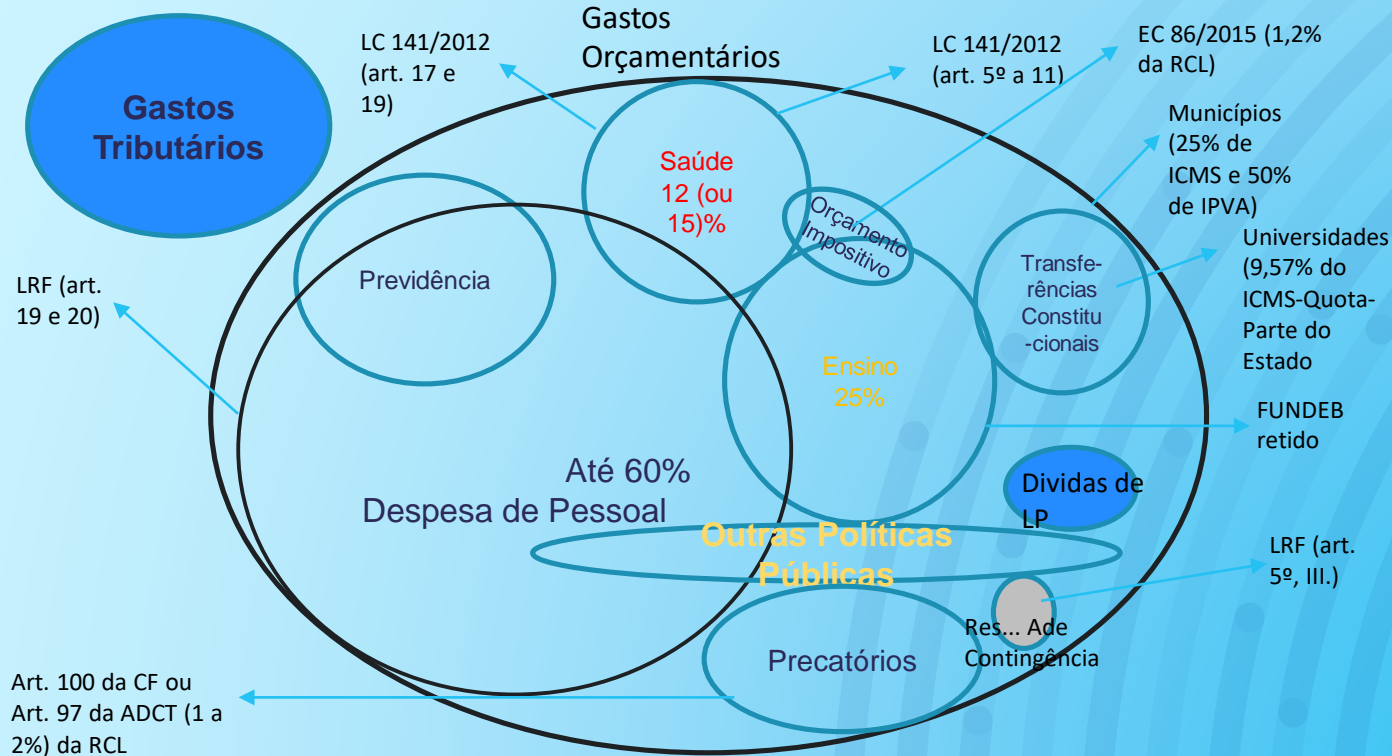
Gastos Tributários

Gastos Orçamentários

LC 141/2012 (art. 17 e 19)

LC 141/2012 (art. 5º a 11)

EC 86/2015 (1,2% da RCL)

Municípios (25% de ICMS e 50% de IPVA)

Universidades (9,57% do ICMS-Quota-Parte do Estado

Saúde 12 (ou 15)%

Orçamento Impositivo

Previdência

Transferências Constitucionais

LRF (art. 19 e 20)

Ensino 25%

FUNDEB retido

Até 60% Despesa de Pessoal

Dividas de LP

Outras Políticas Públicas

LRF (art. 5º, III.)

Res... Ade Contingência

Precatórios

Art. 100 da CF ou Art. 97 da ADCT (1 a 2%) da RCL